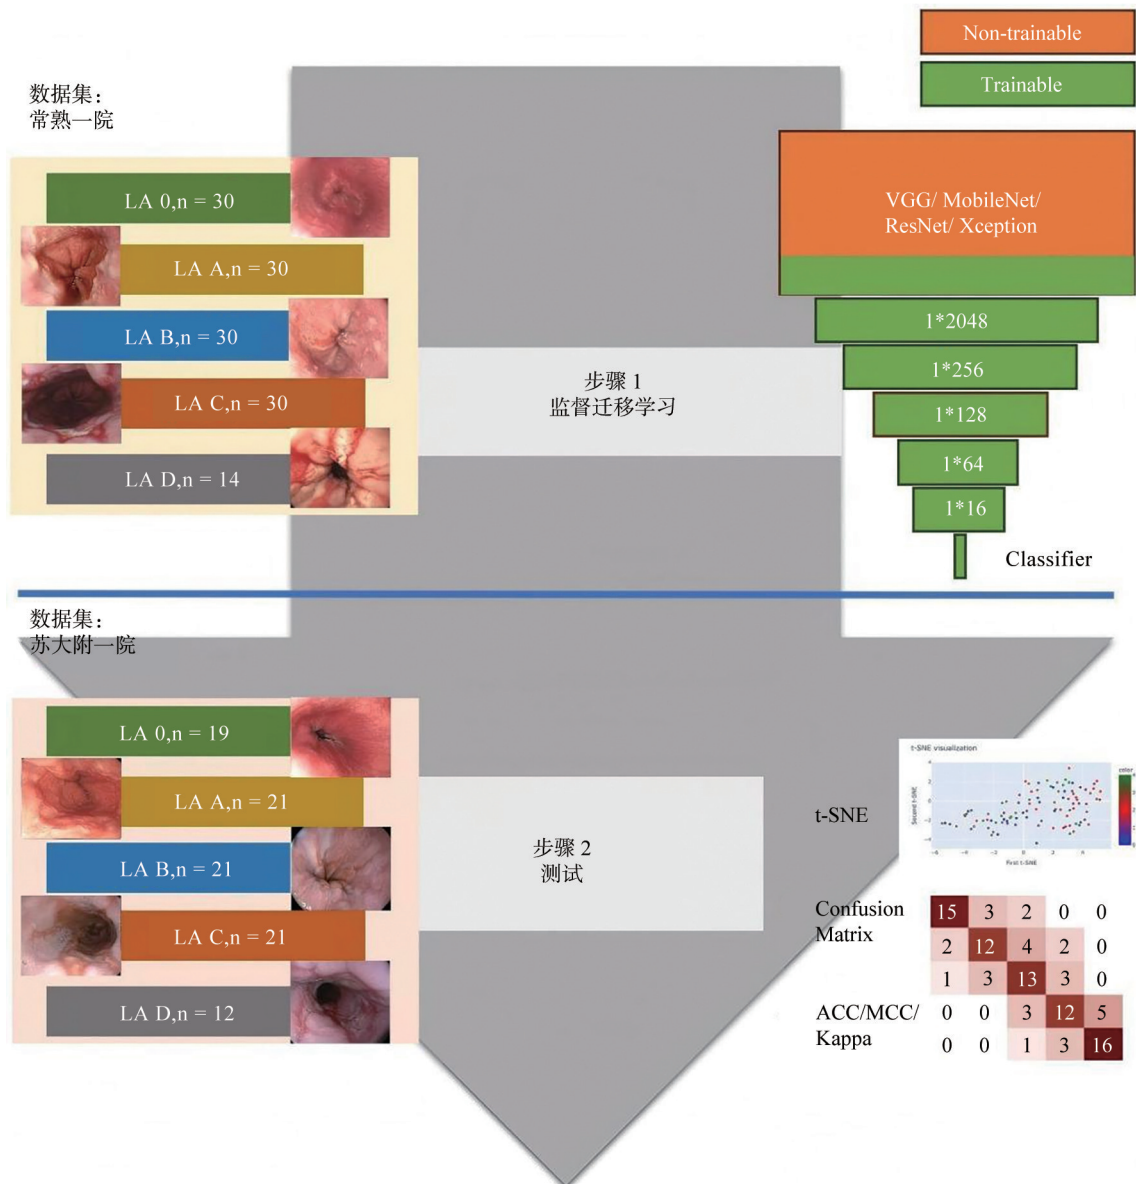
Non-trainable

Trainable

数据集：
常熟一院

LA 0,n = 30

LA A,n = 30

LA B,n = 30

LA C,n = 30

LA D,n = 14

步骤 1
监督迁移学习

VGG/ MobileNet/ ResNet/ Xception

1*2048

1*256

1*128

1*64

1*16

Classifier

数据集：
苏大附一院

LA 0,n = 19

LA A,n = 21

LA B,n = 21

LA C,n = 21

LA D,n = 12

步骤 2
测试

t-SNE

t-SNE visualization

Second t-SNE

First t-SNE

color

Confusion Matrix

ACC/MCC/ Kappa

| | | | | |
|---|---|---|---|---|
| 15 | 3 | 2 | 0 | 0 |
| 2 | 12 | 4 | 2 | 0 |
| 1 | 3 | 13 | 3 | 0 |
| 0 | 0 | 3 | 12 | 5 |
| 0 | 0 | 1 | 3 | 16 |